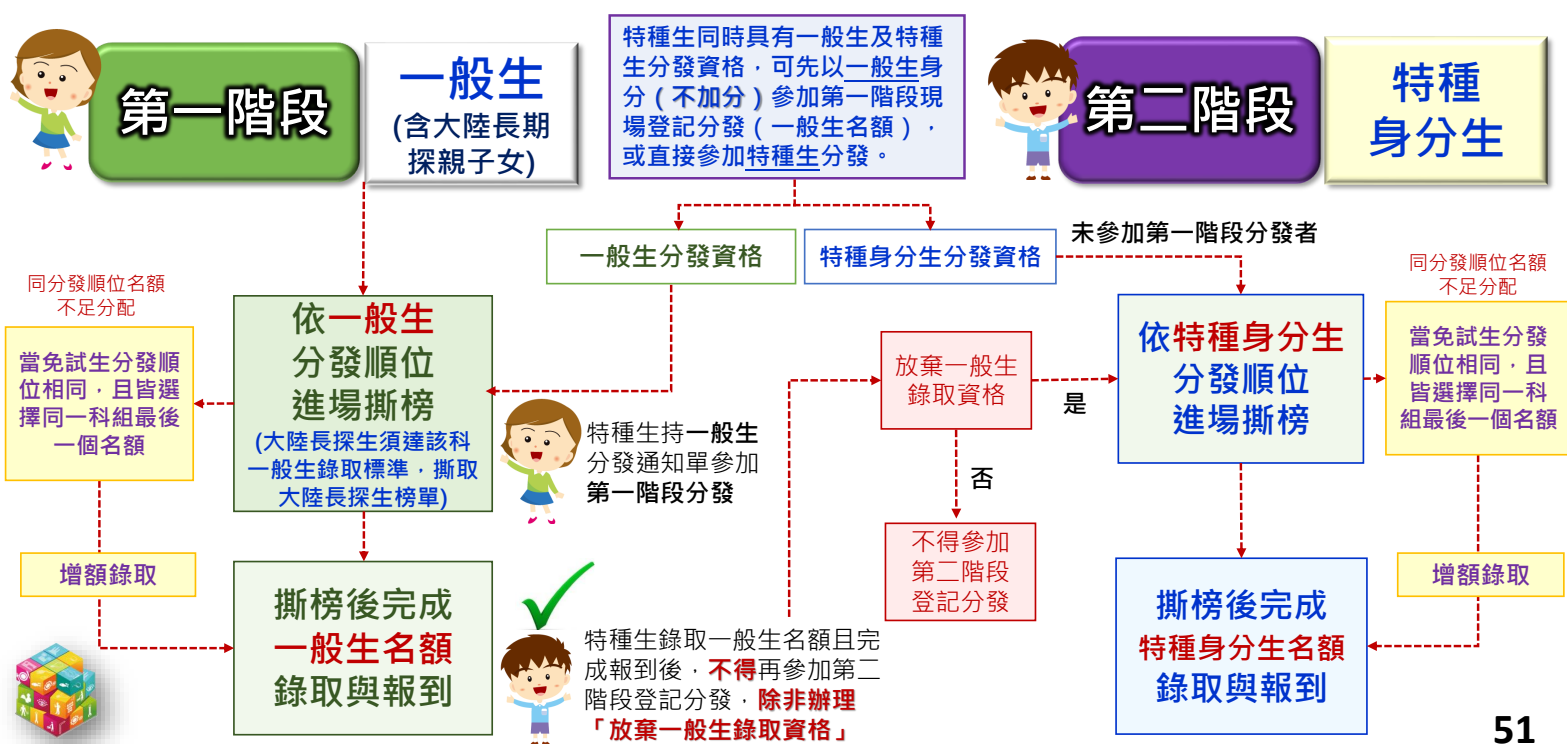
第一階段

一般生
(含大陸長期探親子女)

特種生同時具有一般生及特種生分發資格，可先以一般生身分（不加分）參加第一階段現場登記分發（一般生名額），或直接參加特種生分發。

第二階段

特種身分生

一般生分發資格

特種身分生分發資格

未參加第一階段分發者

同分發順位名額不足分配

當免試生分發順位相同，且皆選擇同一科組最後一個名額

依一般生分發順位進場撕榜
(大陸長探生須達該科一般生錄取標準，撕取大陸長探生榜單)

特種生持一般生分發通知單參加第一階段分發

放棄一般生錄取資格

是

否

不得參加第二階段登記分發

依特種身分生分發順位進場撕榜

同分發順位名額不足分配

當免試生分發順位相同，且皆選擇同一科組最後一個名額

增額錄取

撕榜後完成一般生名額錄取與報到

特種生錄取一般生名額且完成報到後，不得再參加第二階段登記分發，除非辦理「放棄一般生錄取資格」

撕榜後完成特種身分生名額錄取與報到

增額錄取

51